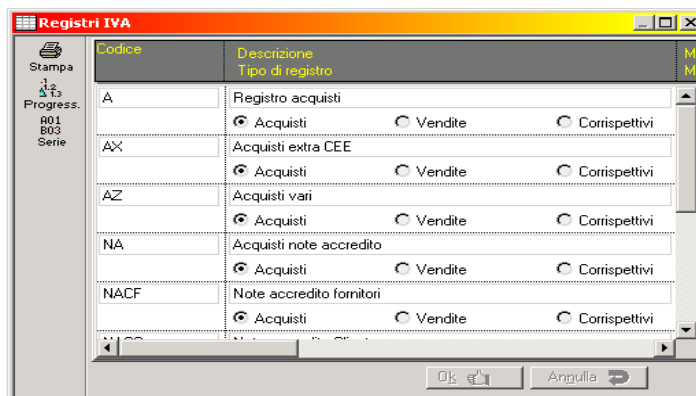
Registri IVA

Stampa

Progress.

A01
B03
Serie

| Codice | Descrizione<br>Tipo di registro | M<br>M |
|---|---|---|
| A | Registro acquisti | |
| | Acquisti Vendite Corrispettivi | |
| AX | Acquisti extra CEE | |
| | Acquisti Vendite Corrispettivi | |
| AZ | Acquisti vari | |
| | Acquisti Vendite Corrispettivi | |
| NA | Acquisti note accredito | |
| | Acquisti Vendite Corrispettivi | |
| NACF | Note accredito fornitori | |
| | Acquisti Vendite Corrispettivi | |
| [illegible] | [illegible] | |

Ok

Annulla